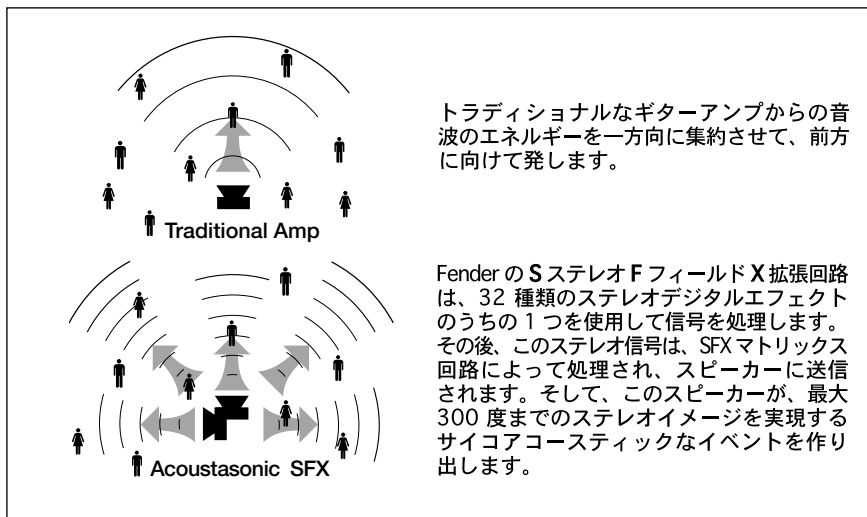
Traditional Amp

トラディショナルなギターアンプからの音波のエネルギーを一方向に集約させて、前方に向けて発します。

Acoustasonic SFX

Fender の S ステレオ F フィールド X 拡張回路は、32 種類のステレオデジタルエフェクトのうちの 1 つを使用して信号を処理します。その後、このステレオ信号は、SFX マトリックス回路によって処理され、スピーカーに送信されます。そして、このスピーカーが、最大 300 度までのステレオイメージを実現するサイコアコースティックなイベントを作り出します。